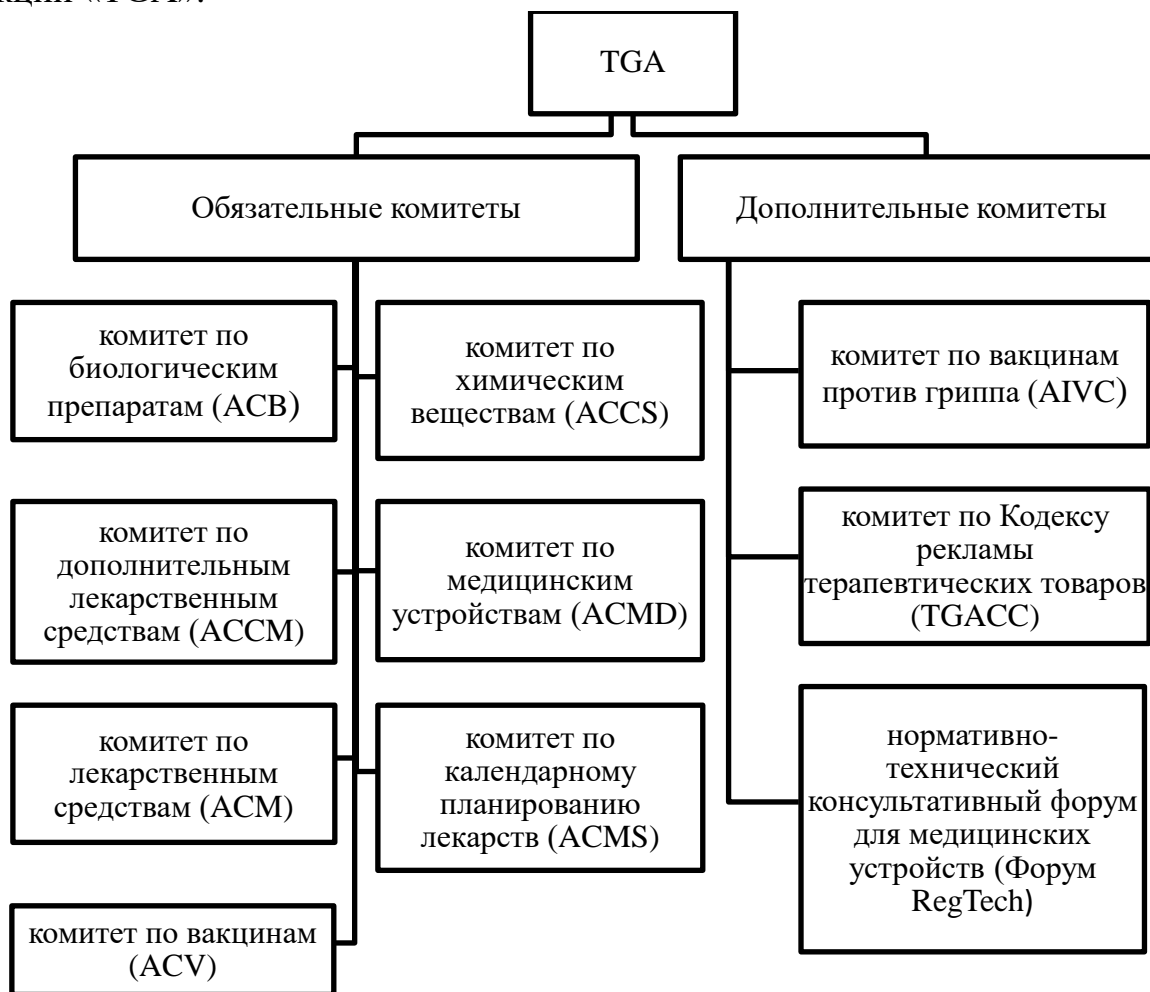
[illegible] (TGA).

TGA

Обязательные комитеты

Дополнительные комитеты

комитет по биологическим препаратам (ACB)

комитет по химическим веществам (ACCS)

комитет по дополнительным лекарственным средствам (ACCM)

комитет по медицинским устройствам (ACMD)

комитет по лекарственным средствам (ACM)

комитет по календарному планированию лекарств (ACMS)

комитет по вакцинам (ACV)

комитет по вакцинам против гриппа (AIVC)

комитет по Кодексу рекламы терапевтических товаров (TGACC)

нормативно-технический консультативный форум для медицинских устройств (Форум RegTech)